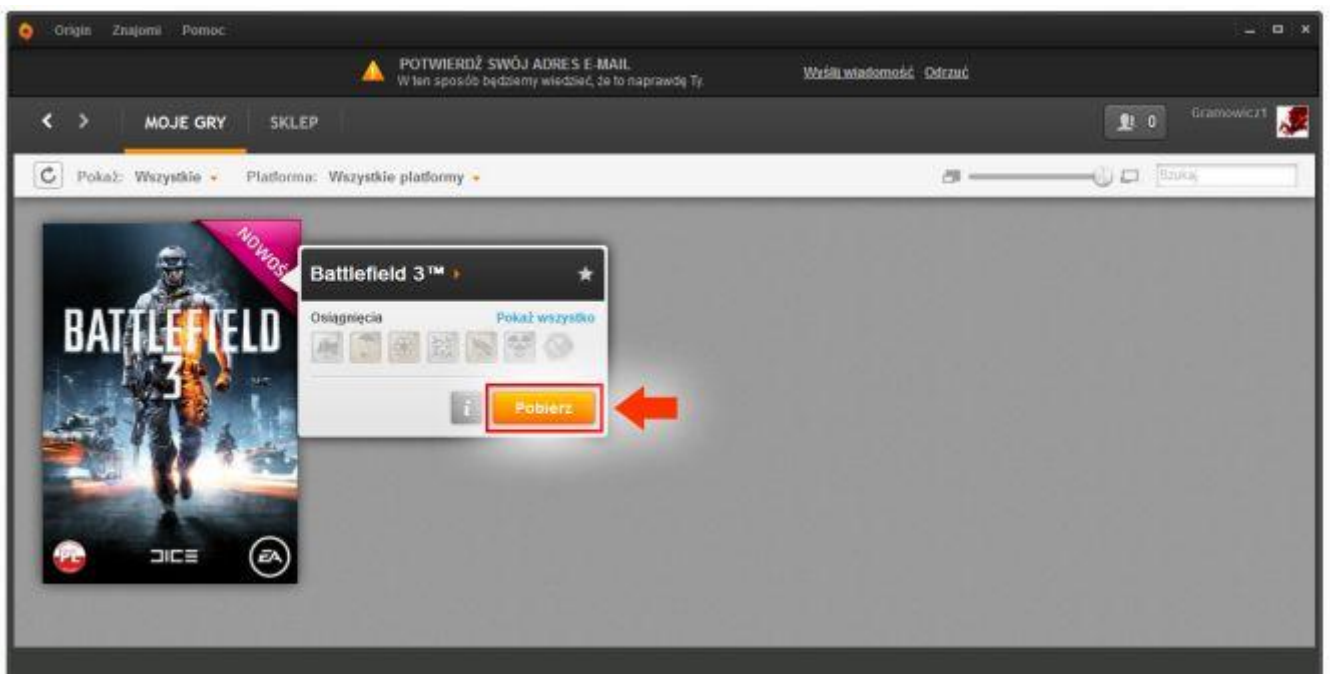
Origin Znajomi Pomoc

POTWIERDŹ SWÓJ ADRES E-MAIL
W ten sposób będziemy wiedzieć, że to naprawdę Ty.

Wyślij wiadomość Odrzuć

MOJE GRY SKLEP

0 Gramowicz1

Pokaż: Wszystkie Platforma: Wszystkie platformy

Szukaj

NOWOŚ

BATTLEFIELD 3

PL DICE EA

Battlefield 3™

Osiągnięcia Pokaż wszystko

Pobierz